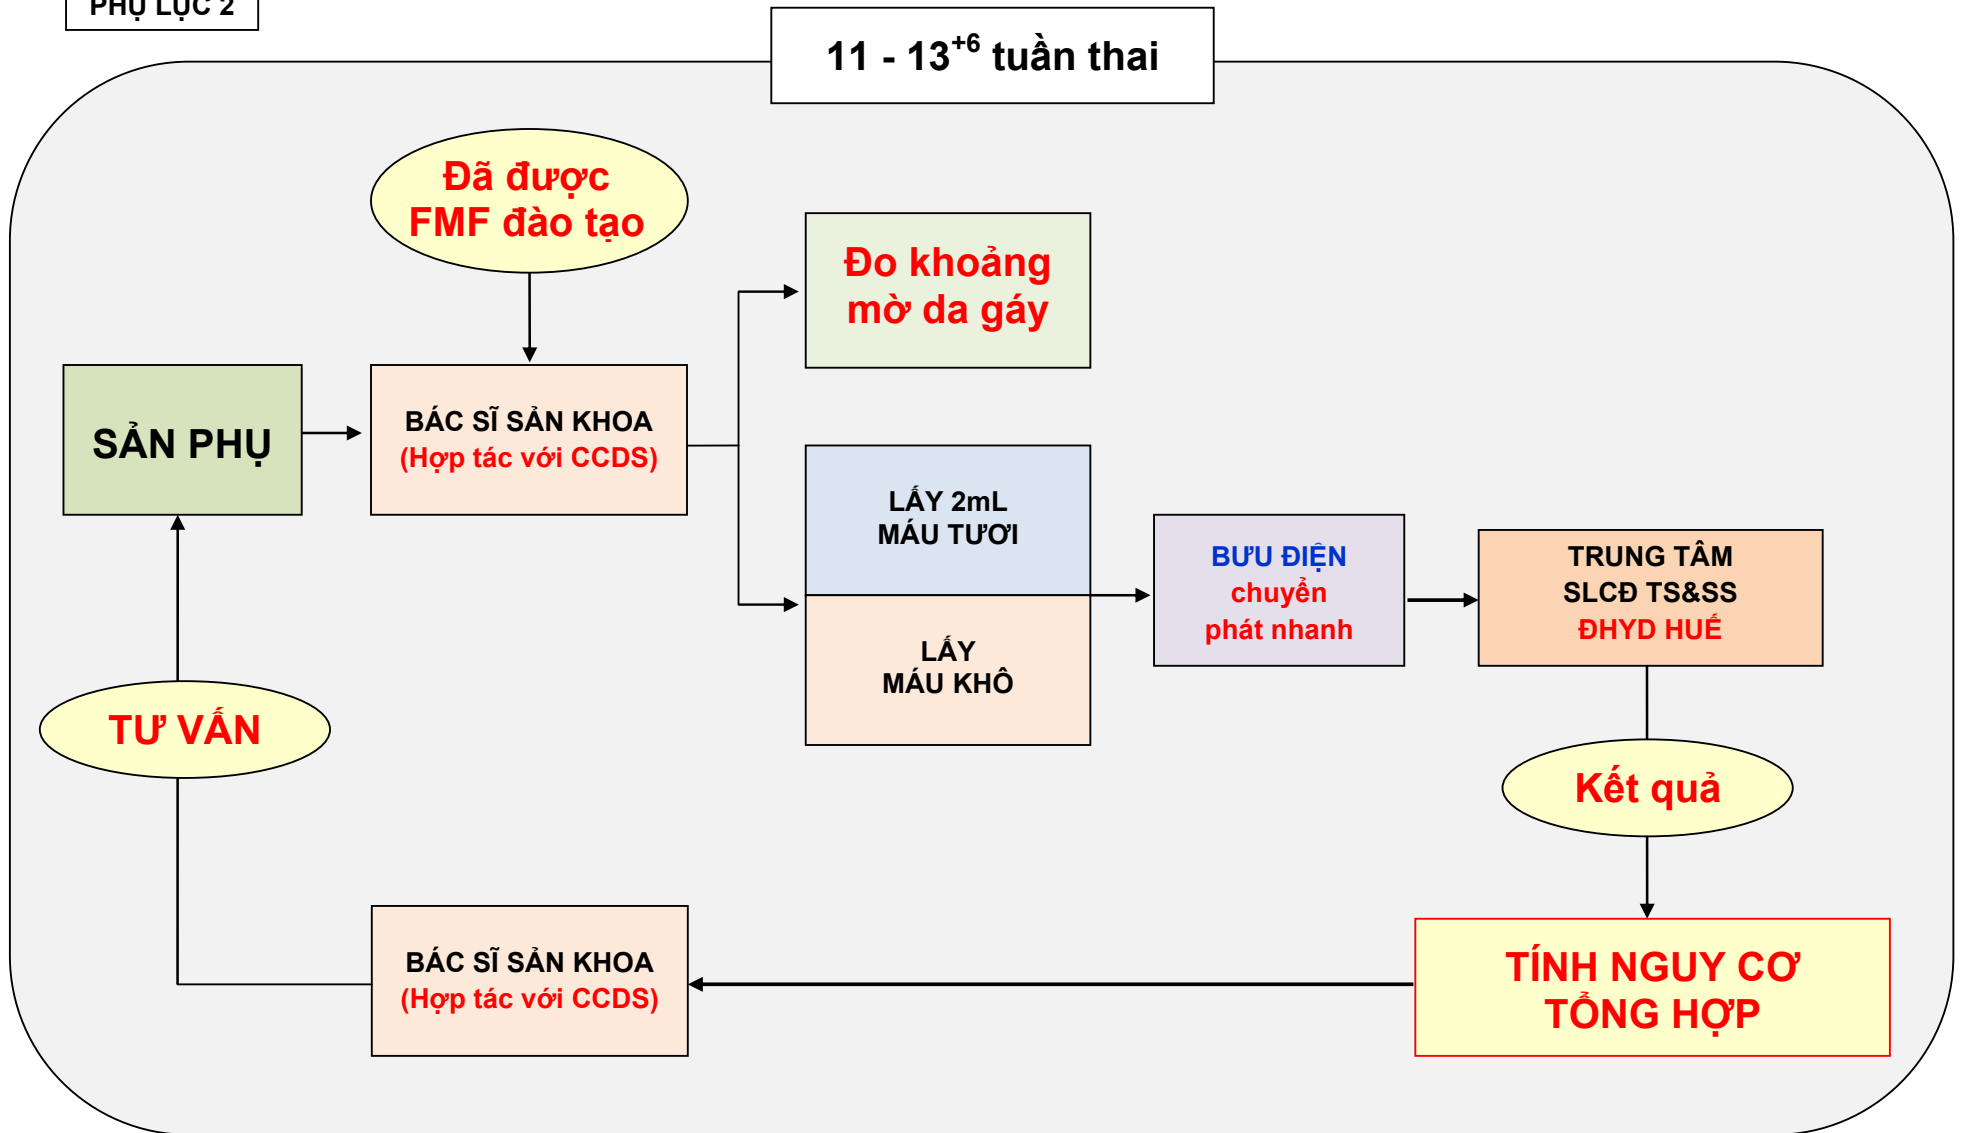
PHỤ LỤC 2

11 - 13$^{+6}$ tuần thai

Đã được FMF đào tạo

Đo khoảng mờ da gáy

SẢN PHỤ

BÁC SĨ SẢN KHOA (Hợp tác với CCDS)

LẤY 2mL MÁU TƯƠI

LẤY MÁU KHÔ

BƯU ĐIỆN chuyển phát nhanh

TRUNG TÂM SLCĐ TS&SS ĐHYD HUẾ

TƯ VẤN

Kết quả

BÁC SĨ SẢN KHOA (Hợp tác với CCDS)

TÍNH NGUY CƠ TỔNG HỢP